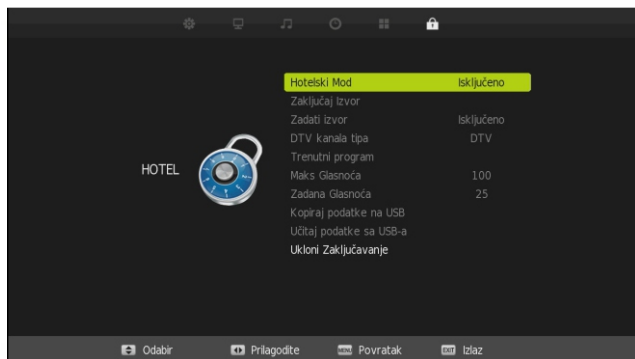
HOTEL

Hotelski Mod Isključeno
Zaključaj Izvor
Zadati izvor Isključeno
DTV kanala tipa DTV
Trenutni program
Maks Glasnoća 100
Zadana Glasnoća 25
Kopiraj podatke na USB
Učitaj podatke sa USB-a
Ukloni Zaključavanje

Odabir Prilagodite Povratak Izlaz